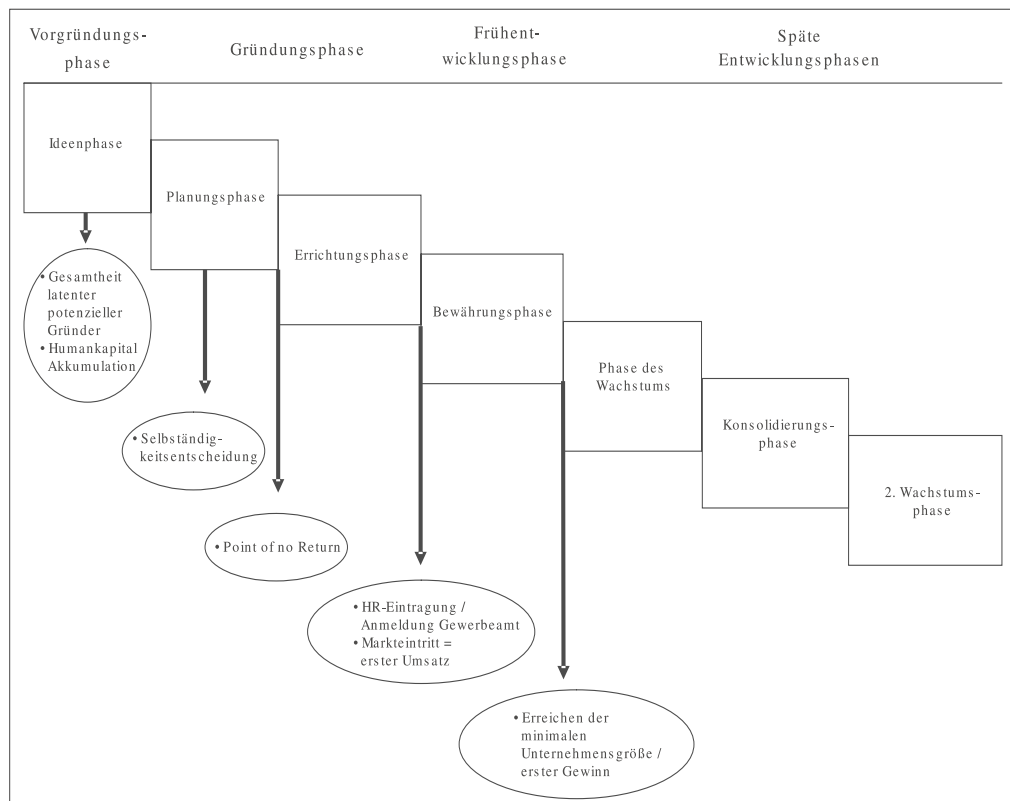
Vorgründungsphase

Gründungsphase

Frühentwicklungsphase

Späte Entwicklungsphasen

Ideenphase

Planungsphase

Errichtungsphase

Bewährungsphase

Phase des Wachstums

Konsolidierungsphase

2. Wachstumsphase

• Gesamtheit latenter potenzieller Gründer
• Humankapital Akkumulation

• Selbständigkeitsentscheidung

• Point of no Return

• HR-Eintragung / Anmeldung Gewerbeamt
• Markteintritt = erster Umsatz

• Erreichen der minimalen Unternehmensgröße / erster Gewinn